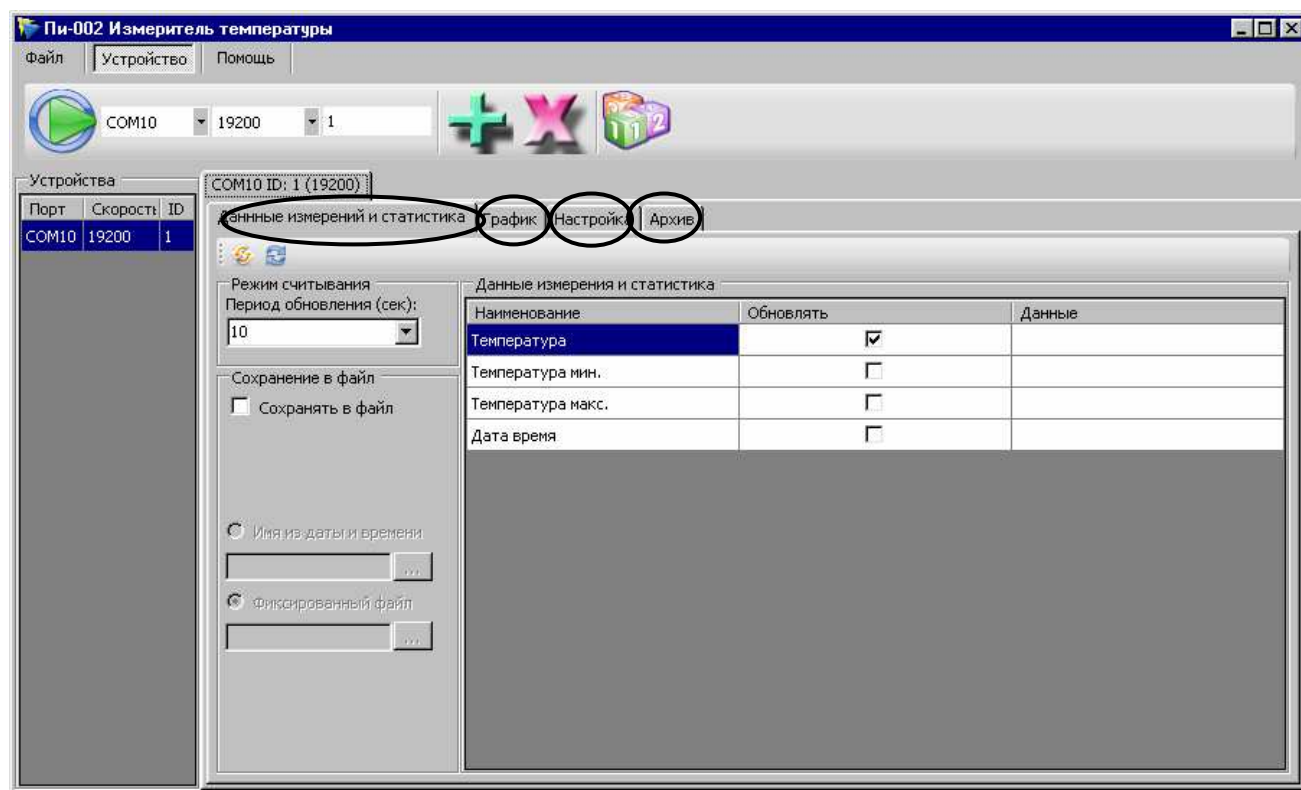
Пи-002 Измеритель температуры

Файл | Устройство | Помощь

COM10 | 19200 | 1

Устройства

| Порт | Скорость | ID |
|---|---|---|
| COM10 | 19200 | 1 |

COM10 ID: 1 (19200)

Данные измерений и статистика | График | Настройка | Архив

Режим считывания
Период обновления (сек):
10

Сохранение в файл
Сохранять в файл

Имя из даты и времени

Фиксированный файл

Данные измерения и статистика

| Наименование | Обновлять | Данные |
|---|---|---|
| Температура | ☑ | |
| Температура мин. | ☐ | |
| Температура макс. | ☐ | |
| Дата время | ☐ | |